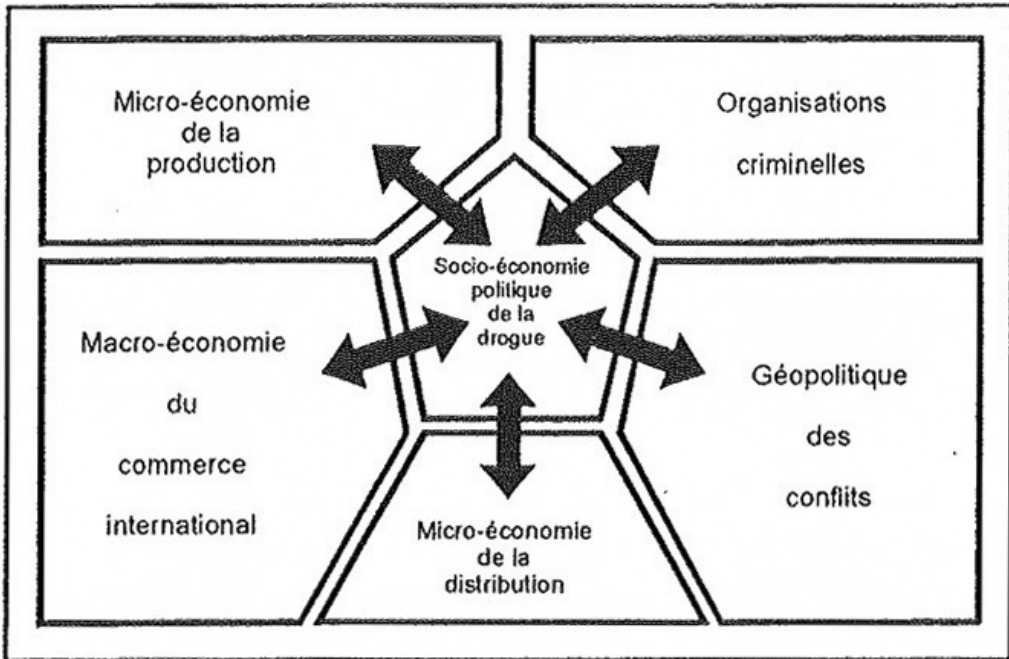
Micro-économie de la production

Organisations criminelles

Socio-économie politique de la drogue

Macro-économie du commerce international

Géopolitique des conflits

Micro-économie de la distribution